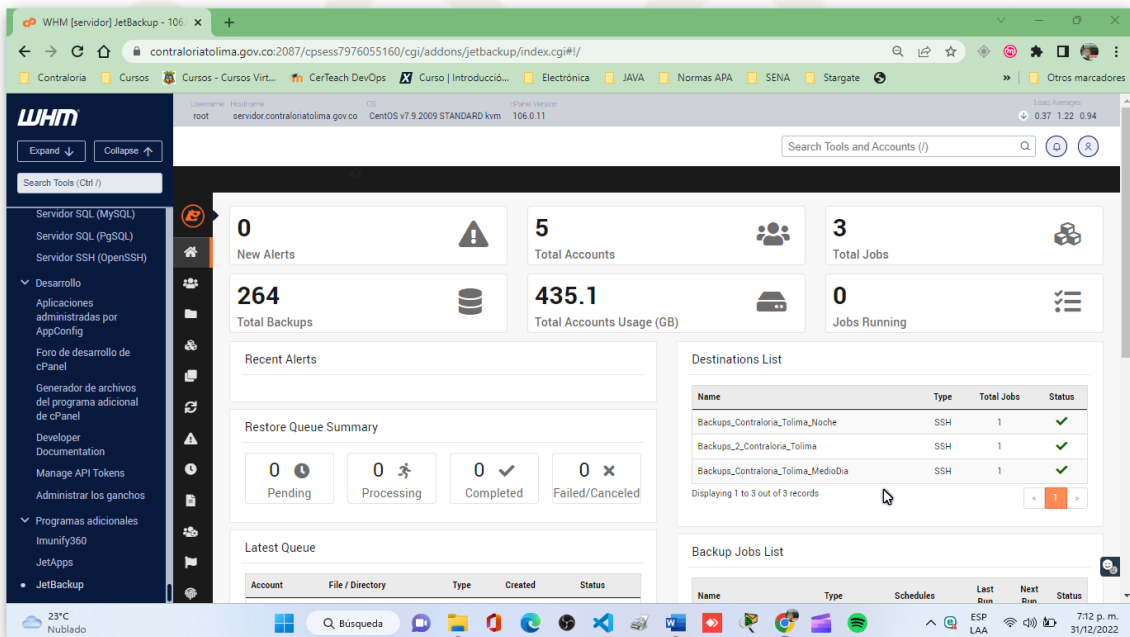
WHM [servidor] JetBackup - 106

contraloriatolima.gov.co:2087/cpsess7976055160/cgi/addons/jetbackup/index.cgi#!/

Contraloria | Cursos | Cursos - Cursos Virt... | CerTeach DevOps | Curso | Introducció... | Electrónica | JAVA | Normas APA | SENA | Stargate | Otros marcadores

WHM

Expand | Collapse

Search Tools (Ctrl /)

Username root | Hostname servidor.contraloriatolima.gov.co | OS CentOS v7.9.2009 STANDARD kvm | cPanel Version 106.0.11 | Load Averages 0.37 1.22 0.94

Search Tools and Accounts (/)

Servidor SQL (MySQL)
Servidor SQL (PgSQL)
Servidor SSH (OpenSSH)
Desarrollo
Aplicaciones administradas por AppConfig
Foro de desarrollo de cPanel
Generador de archivos del programa adicional de cPanel
Developer Documentation
Manage API Tokens
Administrar los ganchos
Programas adicionales
Imunify360
JetApps
JetBackup

0
New Alerts

5
Total Accounts

3
Total Jobs

264
Total Backups

435.1
Total Accounts Usage (GB)

0
Jobs Running

Recent Alerts

Restore Queue Summary

0 Pending
0 Processing
0 Completed
0 Failed/Canceled

Latest Queue

| Account | File / Directory | Type | Created | Status |
|---|---|---|---|---|

Destinations List

| Name | Type | Total Jobs | Status |
|---|---|---|---|
| Backups_Contraloria_Tolima_Noche | SSH | 1 | ✓ |
| Backups_2_Contraloria_Tolima | SSH | 1 | ✓ |
| Backups_Contraloria_Tolima_MedioDia | SSH | 1 | ✓ |

Displaying 1 to 3 out of 3 records

< 1 >

Backup Jobs List

| Name | Type | Schedules | Last Run | Next Run | Status |
|---|---|---|---|---|---|

23°C Nublado

Búsqueda

ESP LAA

7:12 p. m. 31/12/2022